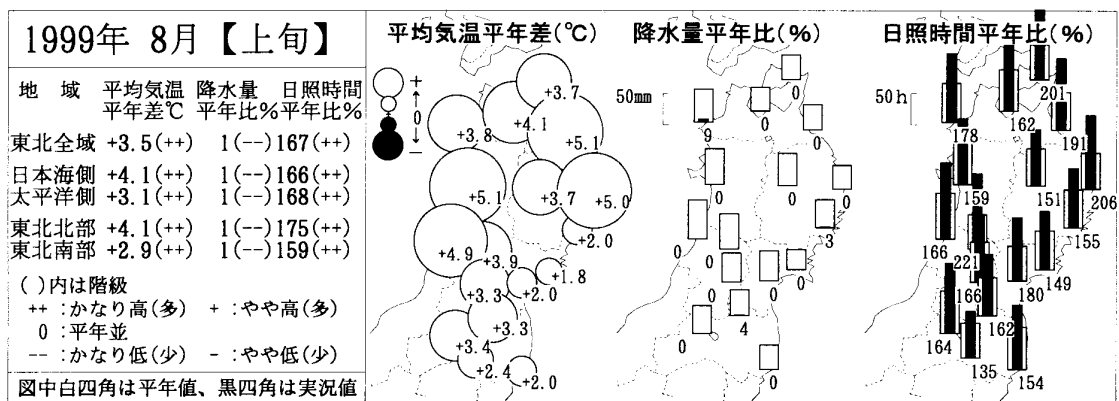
1999年 8月【上旬】

| 地域 | 平均気温平年差℃ | 降水量平年比% | 日照時間平年比% |
|---|---|---|---|
| 東北全域 | +3.5(++) | 1(--) | 167(++) |
| 日本海側 | +4.1(++) | 1(--) | 166(++) |
| 太平洋側 | +3.1(++) | 1(--) | 168(++) |
| 東北北部 | +4.1(++) | 1(--) | 175(++) |
| 東北南部 | +2.9(++) | 1(--) | 159(++) |

( )内は階級
++ :かなり高(多) + :やや高(多)
0 :平年並
-- :かなり低(少) - :やや低(少)

図中白四角は平年値、黒四角は実況値

平均気温平年差(℃)
+
0
−
+3.7
+3.8
+4.1
+5.1
+5.1
+3.7
+5.0
+2.0
+4.9
+3.9
+1.8
+3.3
+2.0
+3.3
+3.4
+2.4
+2.0

降水量平年比(%)
50mm
9
0
0
0
0
0
0
0
3
0
0
0
0
0
4
0
0

日照時間平年比(%)
50h
201
178
162
191
159
151
206
166
155
221
166
180
149
162
164
135
154